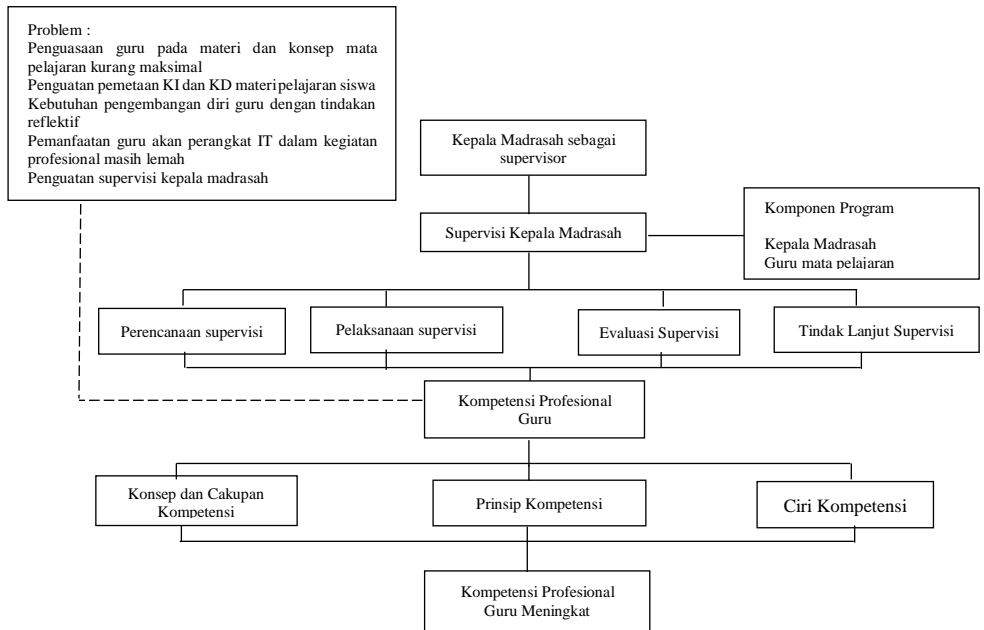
Problem :
Penguasaan guru pada materi dan konsep mata pelajaran kurang maksimal
Penguatan pemetaan KI dan KD materi pelajaran siswa
Kebutuhan pengembangan diri guru dengan tindakan reflektif
Pemanfaatan guru akan perangkat IT dalam kegiatan profesional masih lemah
Penguatan supervisi kepala madrasah

Kepala Madrasah sebagai supervisor

Supervisi Kepala Madrasah

Komponen Program

Kepala Madrasah
Guru mata pelajaran

Perencanaan supervisi

Pelaksanaan supervisi

Evaluasi Supervisi

Tindak Lanjut Supervisi

Kompetensi Profesional Guru

Konsep dan Cakupan Kompetensi

Prinsip Kompetensi

Ciri Kompetensi

Kompetensi Profesional Guru Meningkat